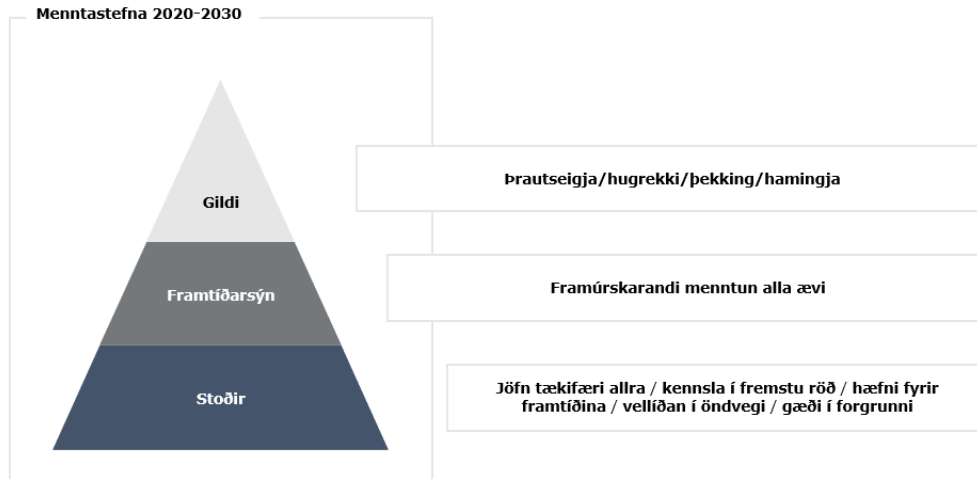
Menntastefna 2020-2030

Gildi

Framtíðarsýn

Stoðir

Þrautseigja/hugrekki/þekking/hamingja

Framúrskarandi menntun alla ævi

Jöfn tækifæri allra / kennsla í fremstu röð / hæfni fyrir framtíðina / vellíðan í öndvegi / gæði í forgrunni